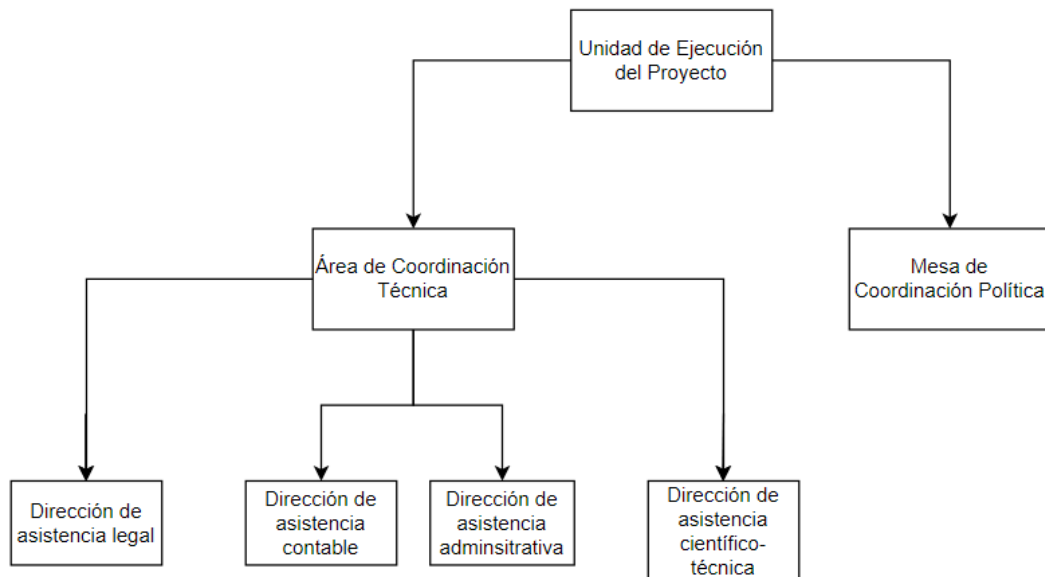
Unidad de Ejecución del Proyecto

Área de Coordinación Técnica

Mesa de Coordinación Política

Dirección de asistencia legal

Dirección de asistencia contable

Dirección de asistencia adminsitrativa

Dirección de asistencia científico-técnica